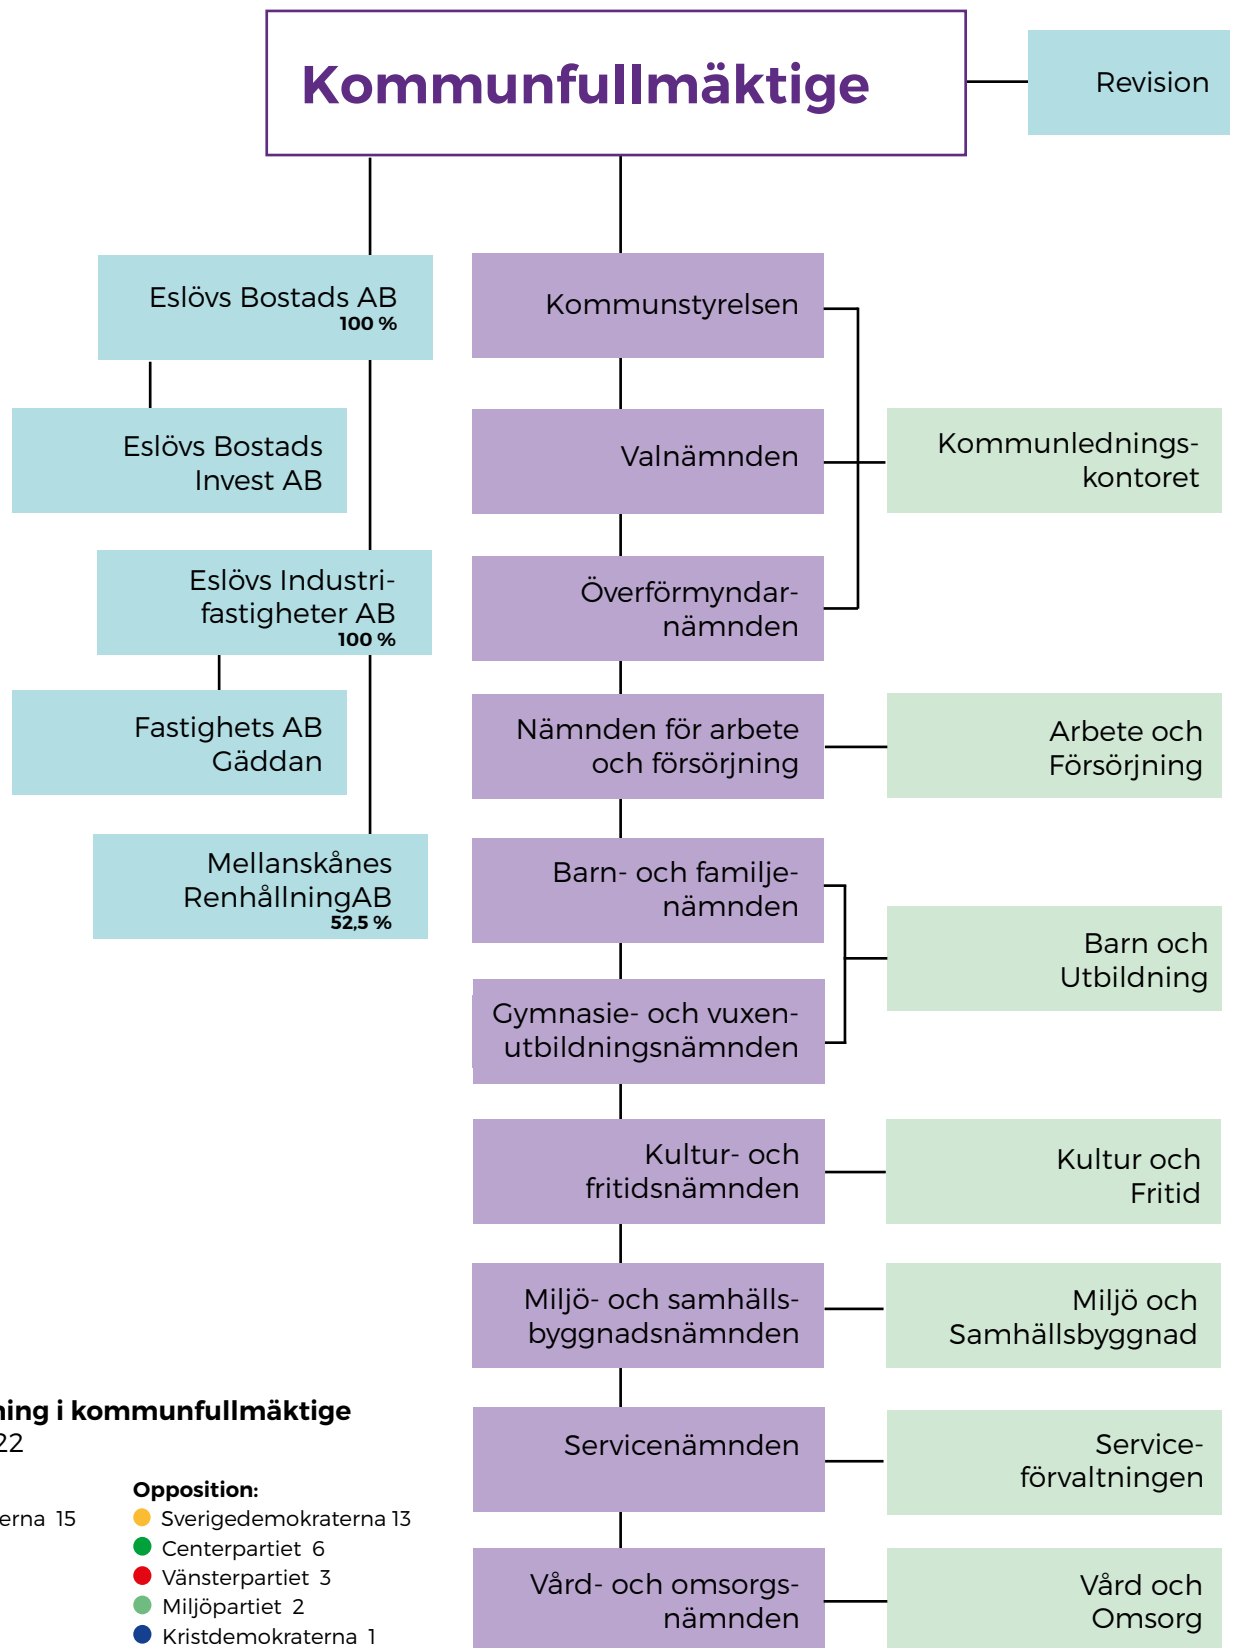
Kommunfullmäktige

Revision

Eslövs Bostads AB
100 %

Eslövs Bostads Invest AB

Eslövs Industrifastigheter AB
100 %

Fastighets AB Gäddan

Mellanskånes RenhållningAB
52,5 %

Kommunstyrelsen

Valnämnden

Överförmyndarnämnden

Kommunledningskontoret

Nämnden för arbete och försörjning

Arbete och Försörjning

Barn- och familjenämnden

Gymnasie- och vuxenutbildningsnämnden

Barn och Utbildning

Kultur- och fritidsnämnden

Kultur och Fritid

Miljö- och samhällsbyggnadsnämnden

Miljö och Samhällsbyggnad

Servicenämnden

Serviceförvaltningen

Vård- och omsorgsnämnden

Vård och Omsorg

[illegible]ning i kommunfullmäktige
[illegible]22

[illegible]erna 15

Opposition:
Sverigedemokraterna 13
Centerpartiet 6
Vänsterpartiet 3
Miljöpartiet 2
Kristdemokraterna 1